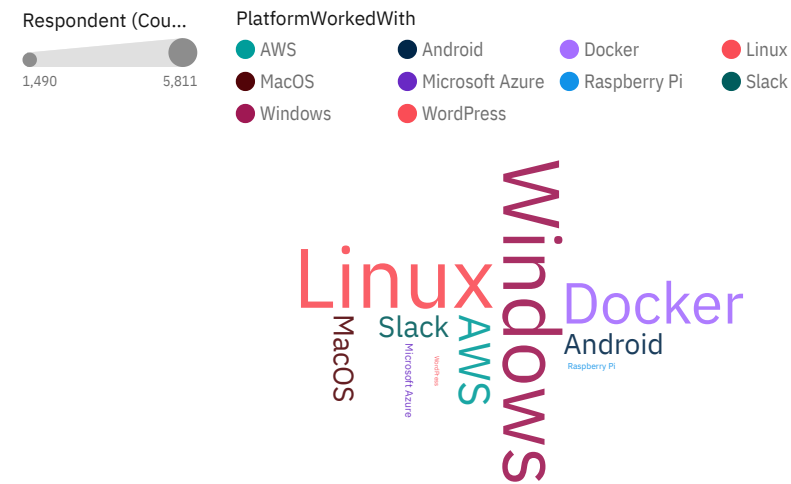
Respondent (Cou...

1,490 5,811

PlatformWorkedWith

AWS
Android
Docker
Linux
MacOS
Microsoft Azure
Raspberry Pi
Slack
Windows
WordPress

Linux
Windows
Docker
Android
Slack
MacOS
Microsoft Azure
WordPress
AWS
Raspberry Pi